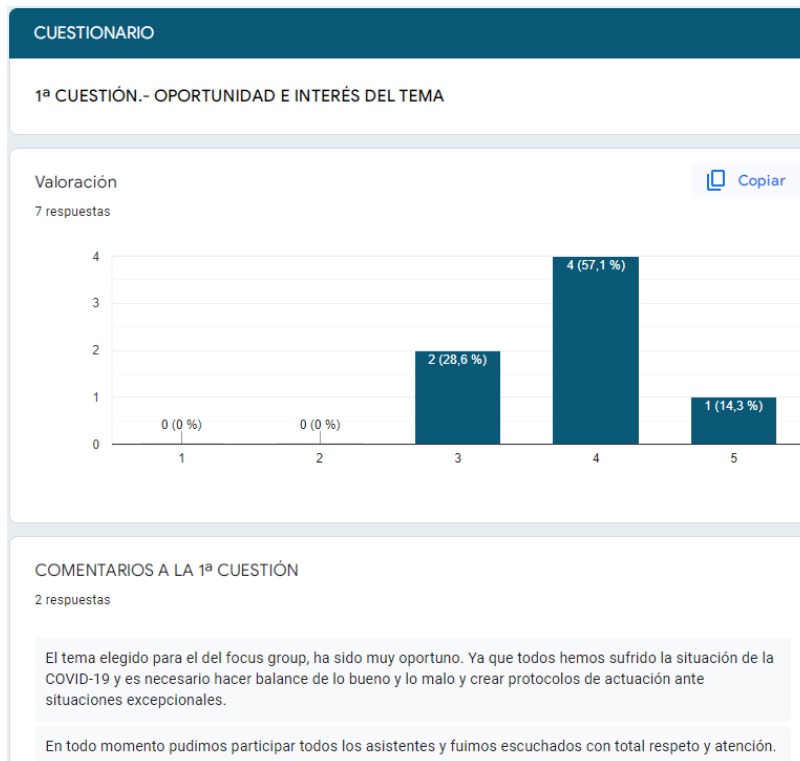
CUESTIONARIO

1ª CUESTIÓN.- OPORTUNIDAD E INTERÉS DEL TEMA

Valoración

Copiar

7 respuestas

| Valoración | Respuestas |
|---|---|
| 1 | 0 (0 %) |
| 2 | 0 (0 %) |
| 3 | 2 (28,6 %) |
| 4 | 4 (57,1 %) |
| 5 | 1 (14,3 %) |

0
1
2
3
4

COMENTARIOS A LA 1ª CUESTIÓN

2 respuestas

El tema elegido para el del focus group, ha sido muy oportuno. Ya que todos hemos sufrido la situación de la COVID-19 y es necesario hacer balance de lo bueno y lo malo y crear protocolos de actuación ante situaciones excepcionales.

En todo momento pudimos participar todos los asistentes y fuimos escuchados con total respeto y atención.